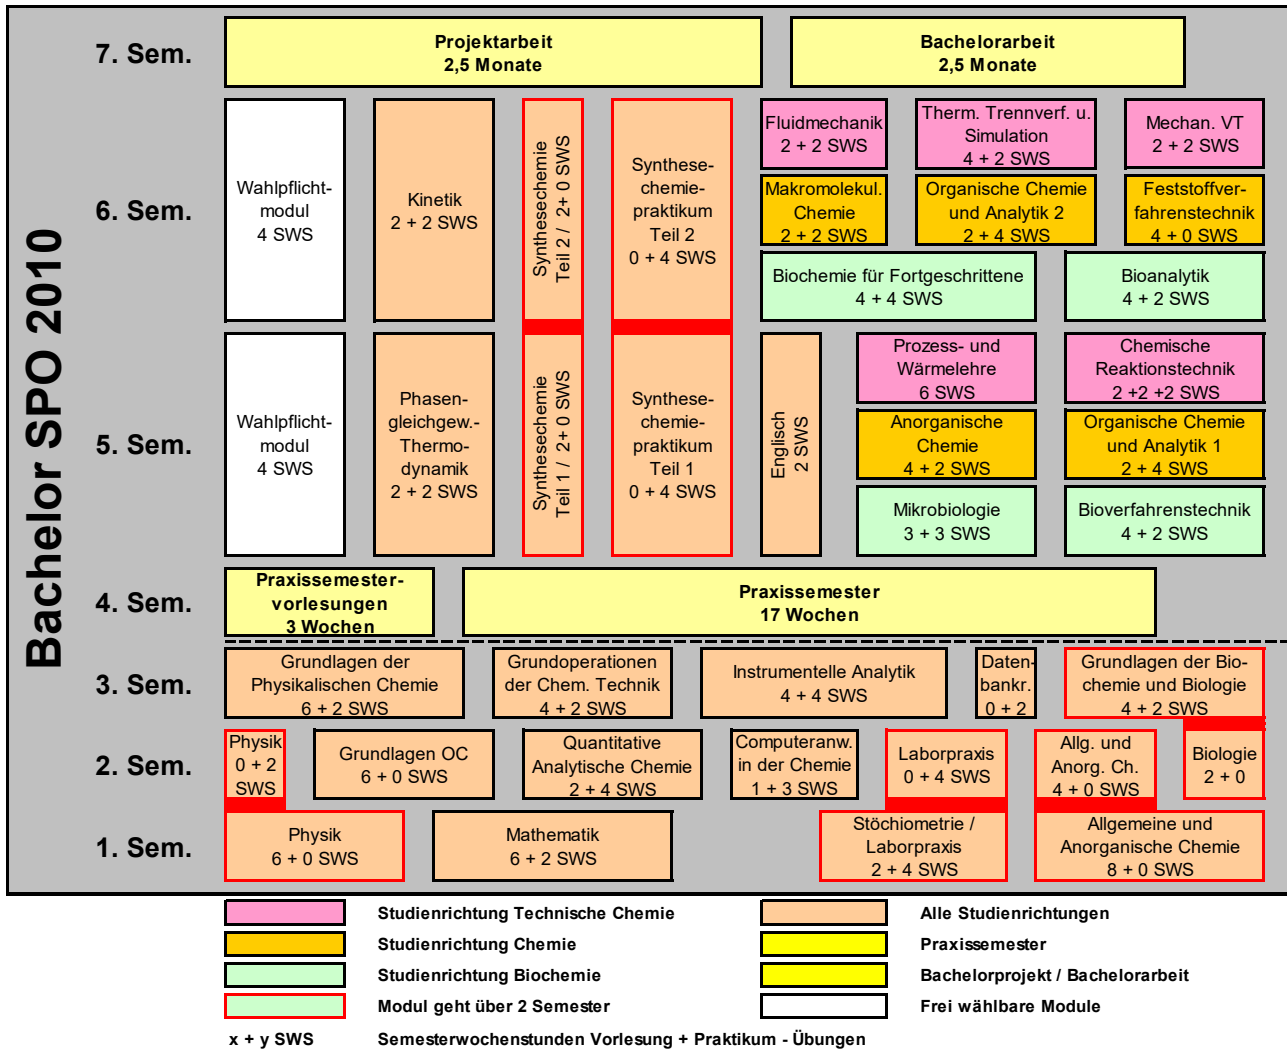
Bachelor SPO 2010

7. Sem.

Projektarbeit
2,5 Monate

Bachelorarbeit
2,5 Monate

6. Sem.

Wahlpflichtmodul
4 SWS

Kinetik
2 + 2 SWS

Synthesechemie Teil 2 / 2+ 0 SWS

Synthesechemiepraktikum Teil 2
0 + 4 SWS

Fluidmechanik
2 + 2 SWS

Therm. Trennverf. u. Simulation
4 + 2 SWS

Mechan. VT
2 + 2 SWS

Makromolekul. Chemie
2 + 2 SWS

Organische Chemie und Analytik 2
2 + 4 SWS

Feststoffverfahrenstechnik
4 + 0 SWS

Biochemie für Fortgeschrittene
4 + 4 SWS

Bioanalytik
4 + 2 SWS

5. Sem.

Wahlpflichtmodul
4 SWS

Phasengleichgew.-Thermodynamik
2 + 2 SWS

Synthesechemie Teil 1 / 2+ 0 SWS

Synthesechemiepraktikum Teil 1
0 + 4 SWS

Englisch 2 SWS

Prozess- und Wärmelehre
6 SWS

Chemische Reaktionstechnik
2 +2 +2 SWS

Anorganische Chemie
4 + 2 SWS

Organische Chemie und Analytik 1
2 + 4 SWS

Mikrobiologie
3 + 3 SWS

Bioverfahrenstechnik
4 + 2 SWS

4. Sem.

Praxissemestervorlesungen
3 Wochen

Praxissemester
17 Wochen

3. Sem.

Grundlagen der Physikalischen Chemie
6 + 2 SWS

Grundoperationen der Chem. Technik
4 + 2 SWS

Instrumentelle Analytik
4 + 4 SWS

Datenbankr.
0 + 2

Grundlagen der Biochemie und Biologie
4 + 2 SWS

2. Sem.

Physik
0 + 2
SWS

Grundlagen OC
6 + 0 SWS

Quantitative Analytische Chemie
2 + 4 SWS

Computeranw. in der Chemie
1 + 3 SWS

Laborpraxis
0 + 4 SWS

Allg. und Anorg. Ch.
4 + 0 SWS

Biologie
2 + 0

1. Sem.

Physik
6 + 0 SWS

Mathematik
6 + 2 SWS

Stöchiometrie / Laborpraxis
2 + 4 SWS

Allgemeine und Anorganische Chemie
8 + 0 SWS

Studienrichtung Technische Chemie
Studienrichtung Chemie
Studienrichtung Biochemie
Modul geht über 2 Semester
Alle Studienrichtungen
Praxissemester
Bachelorprojekt / Bachelorarbeit
Frei wählbare Module
x + y SWS Semesterwochenstunden Vorlesung + Praktikum - Übungen